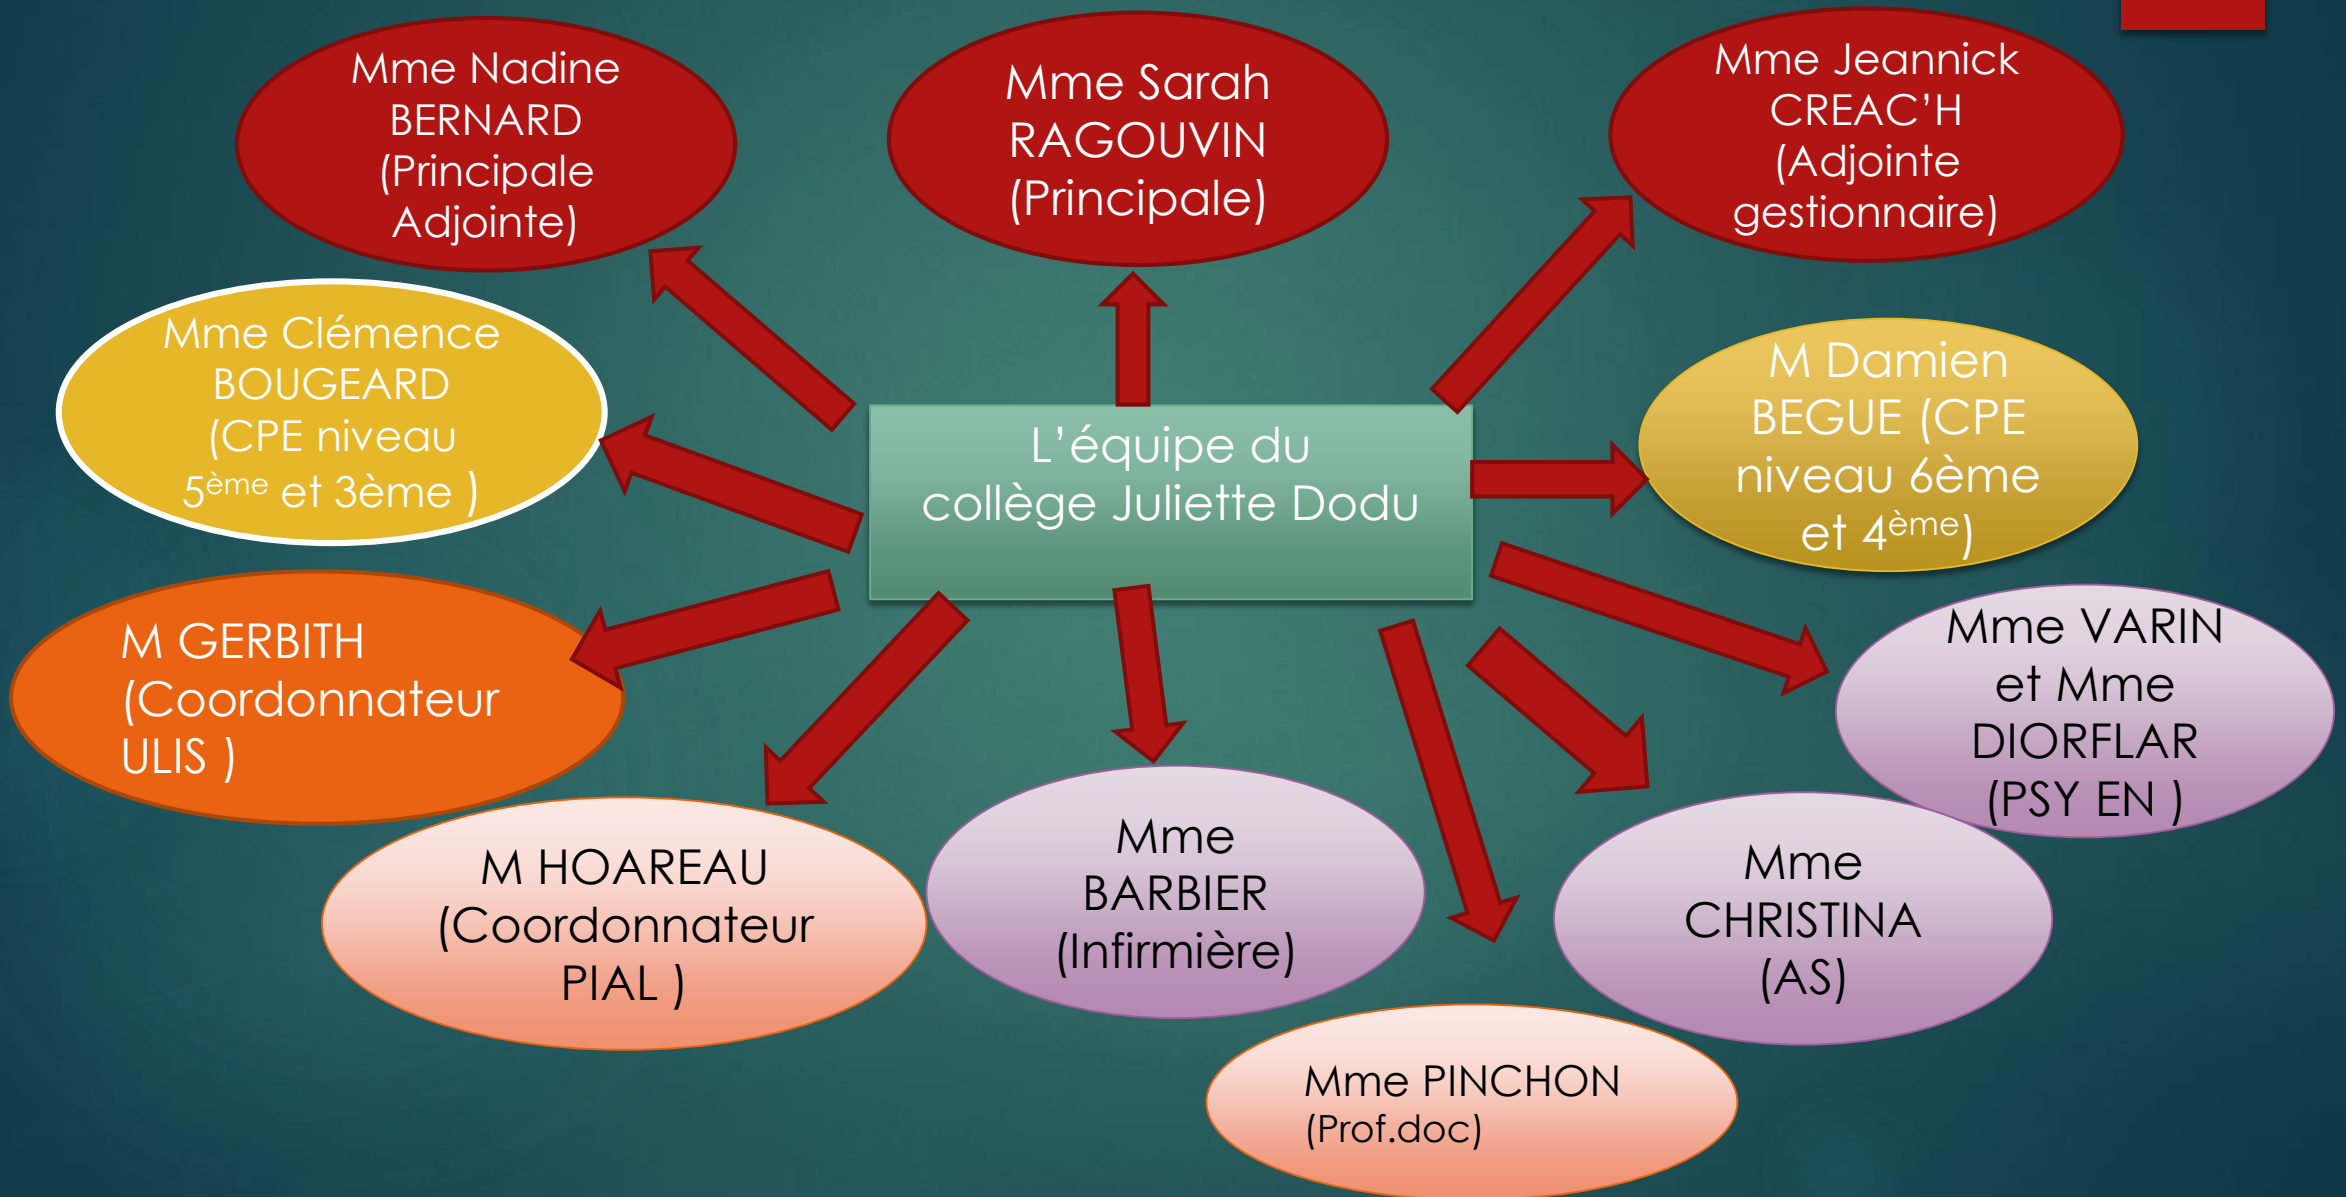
L'équipe du collège Juliette Dodu

Mme Nadine BERNARD (Principale Adjointe)

Mme Sarah RAGOUVIN (Principale)

Mme Jeannick CREAC'H (Adjointe gestionnaire)

Mme Clémence BOUGEARD (CPE niveau 5$^{ème}$ et 3ème )

M Damien BEGUE (CPE niveau 6ème et 4$^{ème}$)

M GERBITH (Coordonnateur ULIS )

Mme VARIN et Mme DIORFLAR (PSY EN )

M HOAREAU (Coordonnateur PIAL )

Mme BARBIER (Infirmière)

Mme CHRISTINA (AS)

Mme PINCHON (Prof.doc)